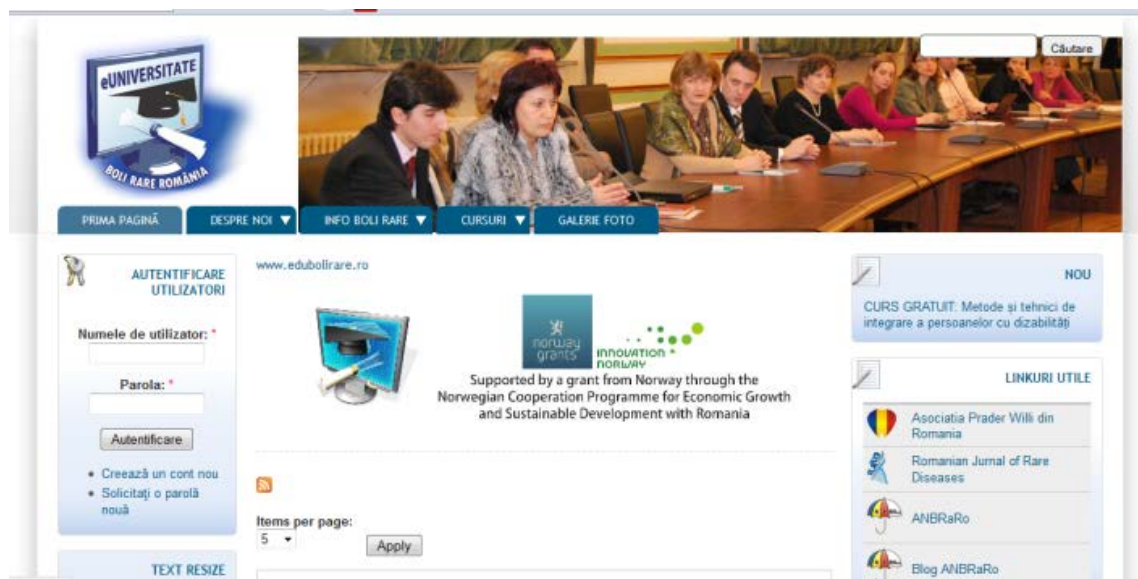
eUNIVERSITATE
BOLI RARE ROMÂNIA

Căutare

PRIMA PAGINĂ
DESPRE NOI ▼
INFO BOLI RARE ▼
CURSURI ▼
GALERIE FOTO

AUTENTIFICARE UTILIZATORI

Numele de utilizator: *

Parola: *

Autentificare

• Creează un cont nou
• Solicitaţi o parolă nouă

TEXT RESIZE

www.edubolirare.ro

norway grants
INNOVATION NORWAY

Supported by a grant from Norway through the Norwegian Cooperation Programme for Economic Growth and Sustainable Development with Romania

Items per page:
5
Apply

NOU

CURS GRATUIT: Metode şi tehnici de integrare a persoanelor cu dizabilităţi

LINKURI UTILE

Asociatia Prader Willi din Romania

Romanian Jurnal of Rare Diseases

ANBRaRo

Blog ANBRaRo